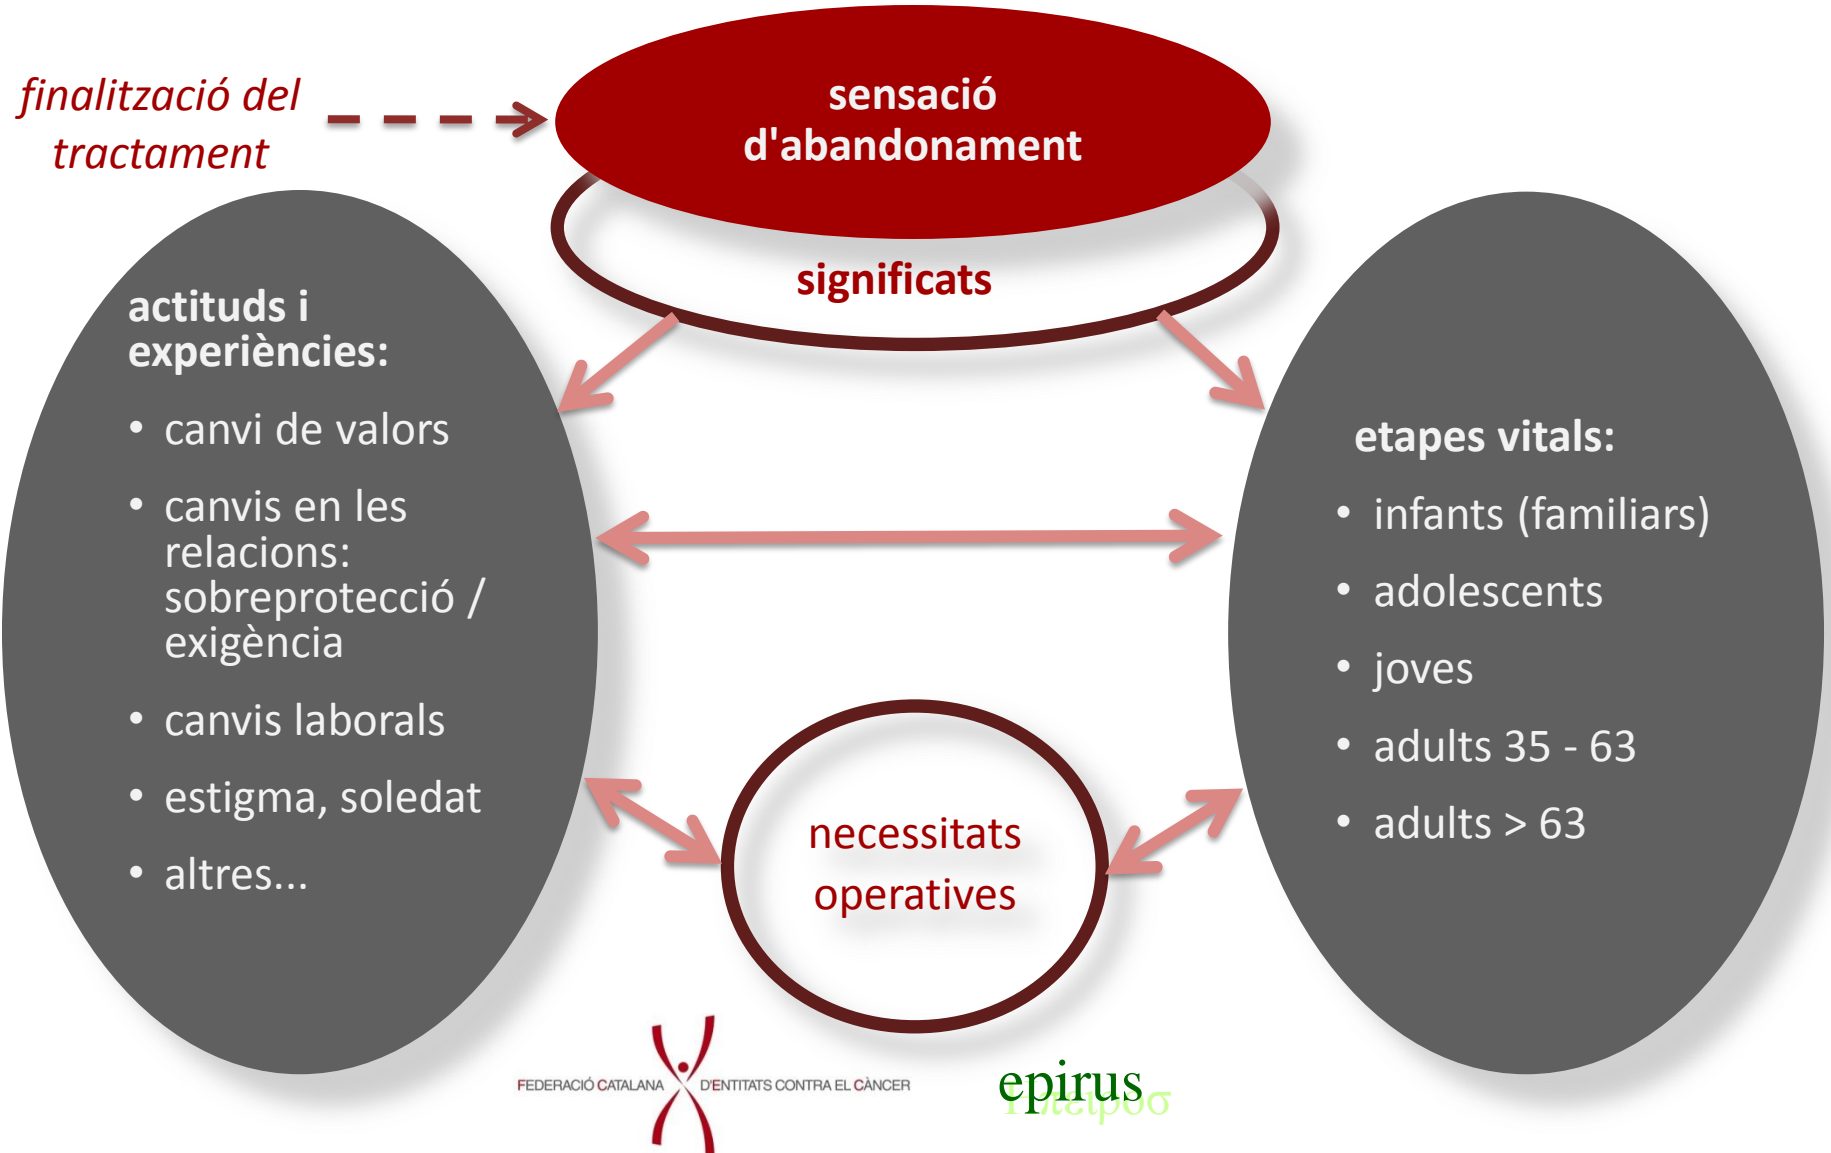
finalització del tractament

sensació d'abandonament

significats

actituds i experiències:

- canvi de valors
- canvis en les relacions: sobreprotecció / exigència
- canvis laborals
- estigma, soledat
- altres...

etapes vitals:

- infants (familiars)
- adolescents
- joves
- adults 35 - 63
- adults > 63

necessitats operatives

FEDERACIÓ CATALANA D'ENTITATS CONTRA EL CÀNCER

epirus
Ήπειρος